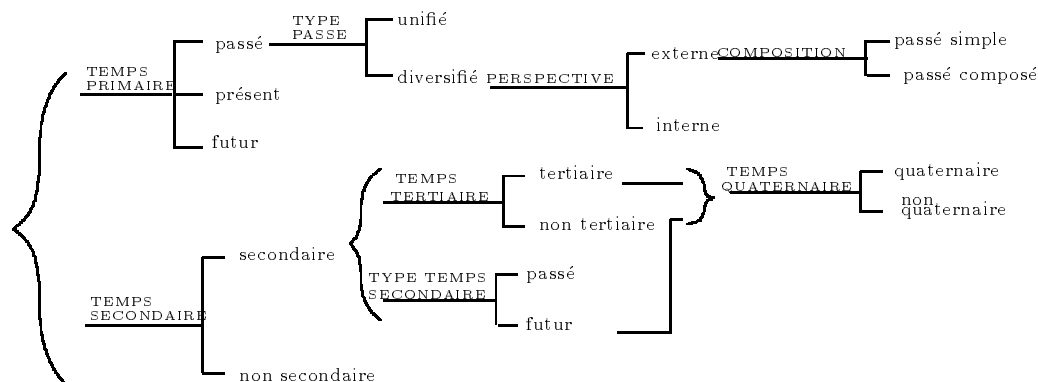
TEMPS PRIMAIRE
passé
TYPE PASSE
unifié
diversifié
PERSPECTIVE
externe
COMPOSITION
passé simple
passé composé
interne
présent
futur

TEMPS SECONDAIRE
secondaire
TEMPS TERTIAIRE
tertiaire
non tertiaire
TEMPS QUATERNAIRE
quaternaire
non quaternaire
TYPE TEMPS SECONDAIRE
passé
futur
non secondaire